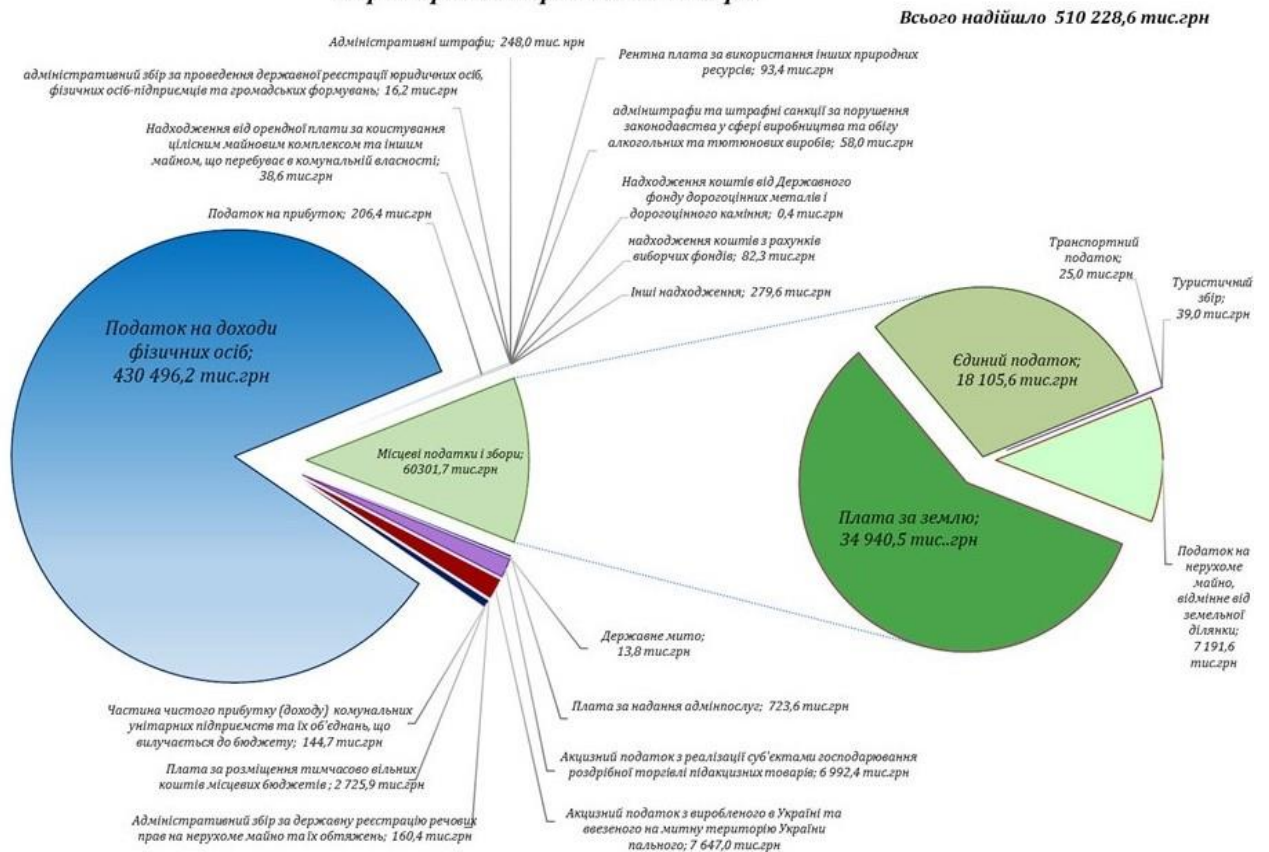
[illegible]

Всього надійшло 510 228,6 тис.грн

Адміністративні штрафи; 248,0 тис. нрн

Рентна плата за використання інших природних ресурсів; 93,4 тис.грн

адміністративний збір за проведення державної реєстрації юридичних осіб, фізичних осіб-підприємців та громадських формувань; 16,2 тис.грн

адмінштрафи та штрафні санкції за порушення законодавства у сфері виробництва та обігу алкогольних та тютюнових виробів; 58,0 тис.грн

Надходження від орендної плати за коистування цілісним майновим комплексом та іншим майном, що перебуває в комунальній власності; 38,6 тис.грн

Надходження коштів від Державного фонду дорогоцінних металів і дорогоцінного каміння; 0,4 тис.грн

Податок на прибуток; 206,4 тис.грн

надходження коштів з рахунків виборчих фондів; 82,3 тис.грн

Інші надходження; 279,6 тис.грн

Транспортний податок; 25,0 тис.грн

Туристичний збір; 39,0 тис.грн

Податок на доходи фізичних осіб; 430 496,2 тис.грн

Єдиний податок; 18 105,6 тис.грн

Місцеві податки і збори; 60301,7 тис.грн

Плата за землю; 34 940,5 тис..грн

Податок на нерухоме майно, відмінне від земельної ділянки; 7 191,6 тис.грн

Державне мито; 13,8 тис.грн

Частина чистого прибутку (доходу) комунальних унітарних підприємств та їх об'єднань, що вилучається до бюджету; 144,7 тис.грн

Плата за надання адмінпослуг; 723,6 тис.грн

Акцизний податок з реалізації суб'єктами господарювання роздрібної торгівлі підакцизних товарів; 6 992,4 тис.грн

Плата за розміщення тимчасово вільних коштів місцевих бюджетів ; 2 725,9 тис.грн

Адміністративний збір за державну реєстрацію речових прав на нерухоме майно та їх обтяжень; 160,4 тис.грн

Акцизний податок з виробленого в Україні та ввезеного на митну територію України пального; 7 647,0 тис.грн